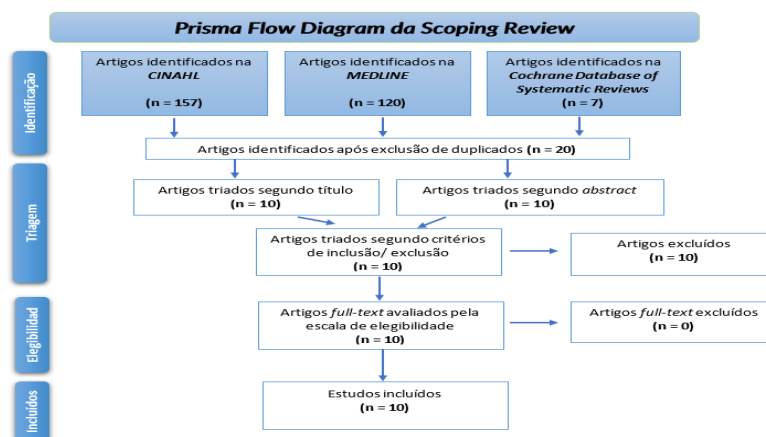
Prisma Flow Diagram da Scoping Review

Identificação

Artigos identificados na CINAHL
(n = 157)

Artigos identificados na MEDLINE
(n = 120)

Artigos identificados na Cochrane Database of Systematic Reviews
(n = 7)

Artigos identificados após exclusão de duplicados (n = 20)

Triagem

Artigos triados segundo título
(n = 10)

Artigos triados segundo abstract
(n = 10)

Artigos triados segundo critérios de inclusão/ exclusão
(n = 10)

Artigos excluídos
(n = 10)

Elegibilidade

Artigos full-text avaliados pela escala de elegibilidade
(n = 10)

Artigos full-text excluídos
(n = 0)

Incluídos

Estudos incluídos
(n = 10)